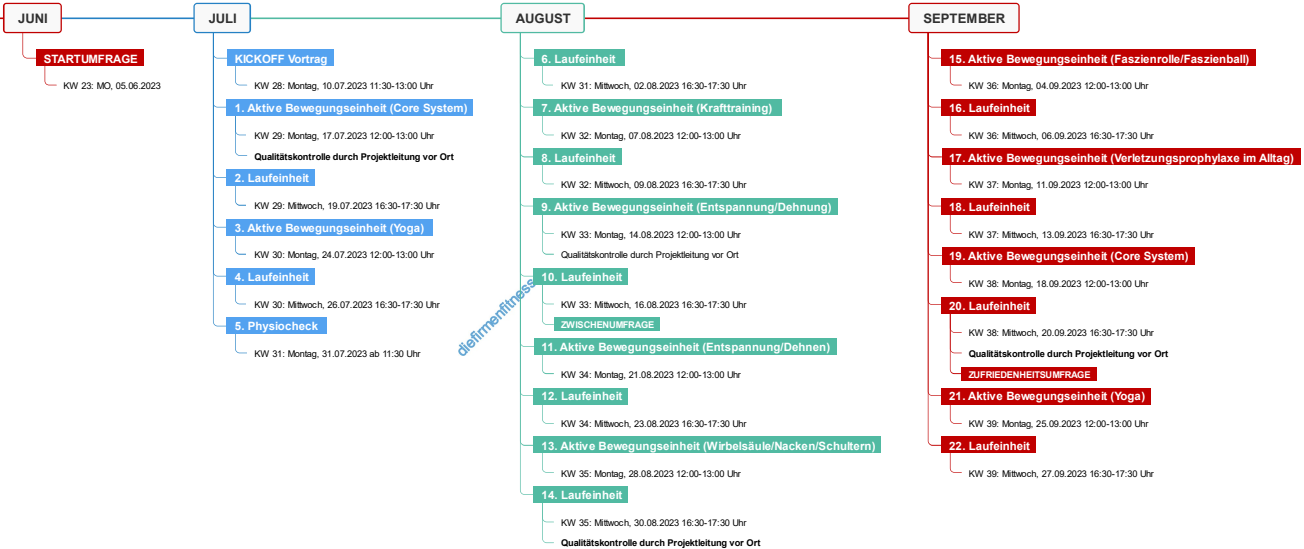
JUNI

STARTUMFRAGE

KW 23: MO, 05.06.2023

JULI

KICKOFF Vortrag

KW 28: Montag, 10.07.2023 11:30-13:00 Uhr

1. Aktive Bewegungseinheit (Core System)

KW 29: Montag, 17.07.2023 12:00-13:00 Uhr

Qualitätskontrolle durch Projektleitung vor Ort

2. Laufeinheit

KW 29: Mittwoch, 19.07.2023 16:30-17:30 Uhr

3. Aktive Bewegungseinheit (Yoga)

KW 30: Montag, 24.07.2023 12:00-13:00 Uhr

4. Laufeinheit

KW 30: Mittwoch, 26.07.2023 16:30-17:30 Uhr

5. Physiocheck

KW 31: Montag, 31.07.2023 ab 11:30 Uhr

diefirmenfitness

AUGUST

6. Laufeinheit

KW 31: Mittwoch, 02.08.2023 16:30-17:30 Uhr

7. Aktive Bewegungseinheit (Krafttraining)

KW 32: Montag, 07.08.2023 12:00-13:00 Uhr

8. Laufeinheit

KW 32: Mittwoch, 09.08.2023 16:30-17:30 Uhr

9. Aktive Bewegungseinheit (Entspannung/Dehnung)

KW 33: Montag, 14.08.2023 12:00-13:00 Uhr

Qualitätskontrolle durch Projektleitung vor Ort

10. Laufeinheit

KW 33: Mittwoch, 16.08.2023 16:30-17:30 Uhr

ZWISCHENUMFRAGE

11. Aktive Bewegungseinheit (Entspannung/Dehnen)

KW 34: Montag, 21.08.2023 12:00-13:00 Uhr

12. Laufeinheit

KW 34: Mittwoch, 23.08.2023 16:30-17:30 Uhr

13. Aktive Bewegungseinheit (Wirbelsäule/Nacken/Schultern)

KW 35: Montag, 28.08.2023 12:00-13:00 Uhr

14. Laufeinheit

KW 35: Mittwoch, 30.08.2023 16:30-17:30 Uhr

Qualitätskontrolle durch Projektleitung vor Ort

SEPTEMBER

15. Aktive Bewegungseinheit (Faszienrolle/Faszienball)

KW 36: Montag, 04.09.2023 12:00-13:00 Uhr

16. Laufeinheit

KW 36: Mittwoch, 06.09.2023 16:30-17:30 Uhr

17. Aktive Bewegungseinheit (Verletzungsprophylaxe im Alltag)

KW 37: Montag, 11.09.2023 12:00-13:00 Uhr

18. Laufeinheit

KW 37: Mittwoch, 13.09.2023 16:30-17:30 Uhr

19. Aktive Bewegungseinheit (Core System)

KW 38: Montag, 18.09.2023 12:00-13:00 Uhr

20. Laufeinheit

KW 38: Mittwoch, 20.09.2023 16:30-17:30 Uhr

Qualitätskontrolle durch Projektleitung vor Ort

ZUFRIEDENHEITSUMFRAGE

21. Aktive Bewegungseinheit (Yoga)

KW 39: Montag, 25.09.2023 12:00-13:00 Uhr

22. Laufeinheit

KW 39: Mittwoch, 27.09.2023 16:30-17:30 Uhr